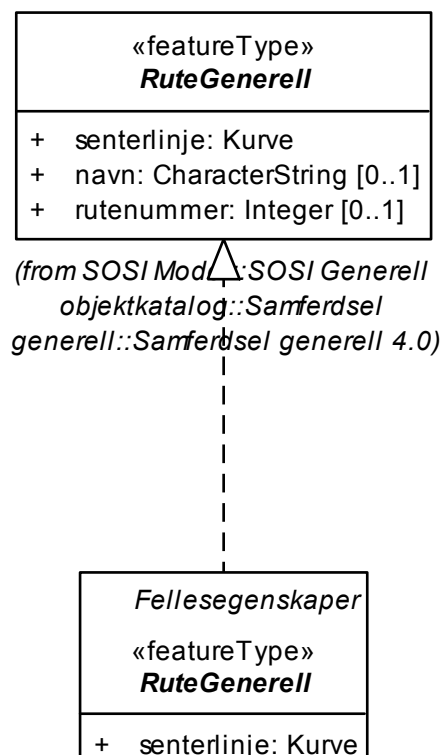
«featureType»
*RuteGenerell*

+ senterlinje: Kurve
+ navn: CharacterString [0..1]
+ rutenummer: Integer [0..1]

(from SOSI Mod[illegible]:SOSI Generell objektkatalog::Samferdsel generell::Samferdsel generell 4.0)

Fellesegenskaper

«featureType»
*RuteGenerell*

+ senterlinje: Kurve